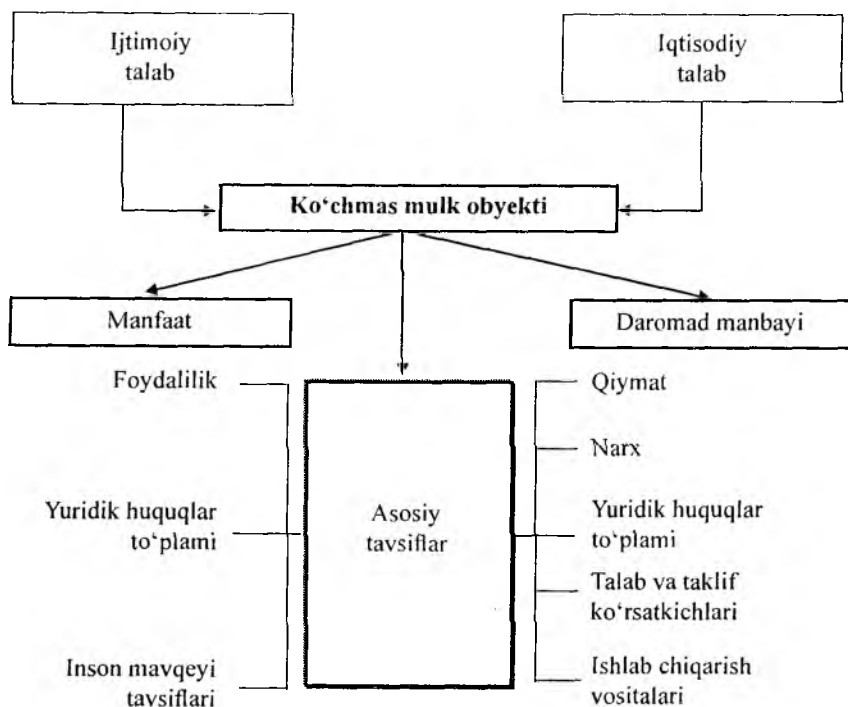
Ijtimoiy talab

Iqtisodiy talab

Ko‘chmas mulk obyekti

Manfaat

Daromad manbayi

Foydalilik

Yuridik huquqlar to‘plami

Inson mavqeyi tavsiflari

Asosiy tavsiflar

Qiymat

Narx

Yuridik huquqlar to‘plami

Talab va taklif ko‘rsatkichlari

Ishlab chiqarish vositalari